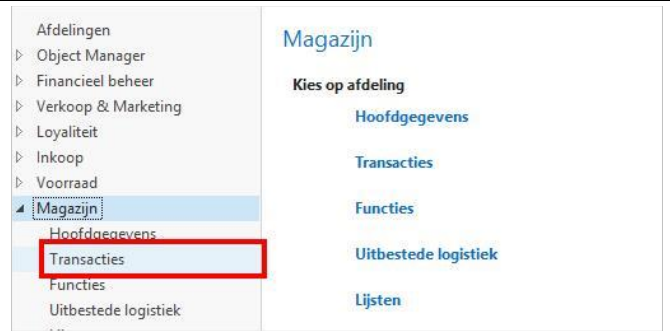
Afdelingen
Object Manager
Financieel beheer
Verkoop & Marketing
Loyaliteit
Inkoop
Voorraad
Magazijn
Hoofdgegevens
Transacties
Functies
Uitbestede logistiek

Magazijn

Kies op afdeling

Hoofdgegevens

Transacties

Functies

Uitbestede logistiek

Lijsten